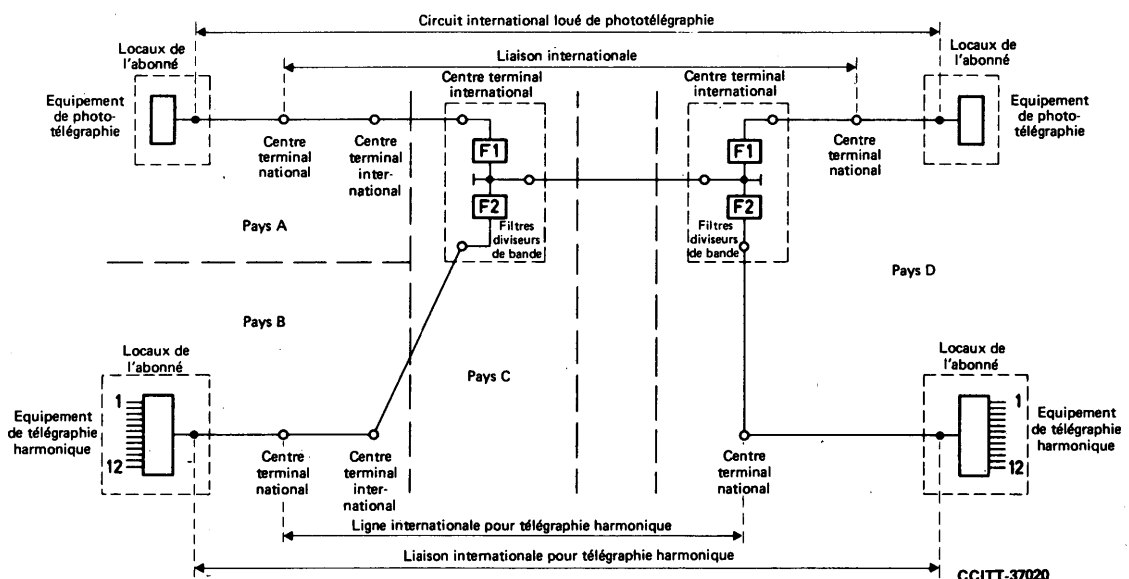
Circuit international loué de phototélégraphie

Liaison internationale

Locaux de l'abonné

Equipement de phototélégraphie

Centre terminal national

Centre terminal international

Centre terminal international

F1

F2

Filtres diviseurs de bande

Centre terminal international

F1

F2

Filtres diviseurs de bande

Centre terminal national

Locaux de l'abonné

Equipement de phototélégraphie

Pays A

Pays B

Pays C

Pays D

Locaux de l'abonné

Equipement de télégraphie harmonique

1

12

Centre terminal national

Centre terminal international

Centre terminal national

Locaux de l'abonné

1

12

Equipement de télégraphie harmonique

Ligne internationale pour télégraphie harmonique

Liaison internationale pour télégraphie harmonique

CCITT-37020